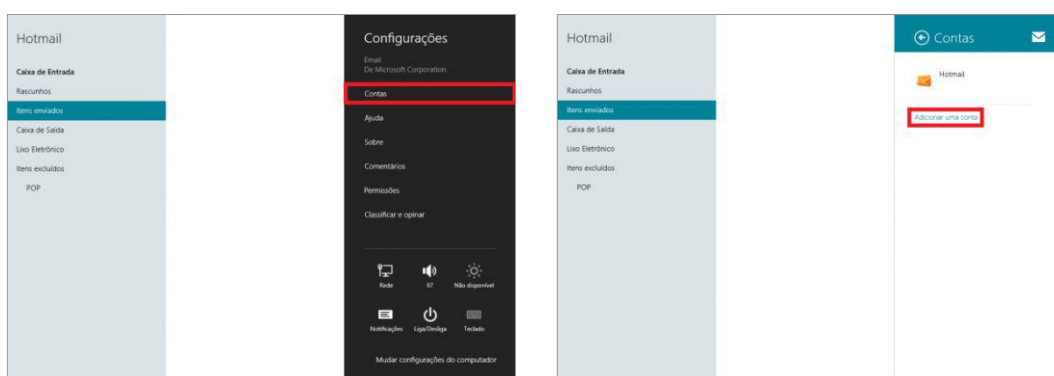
Hotmail

Caixa de Entrada
Rascunhos
Itens enviados
Caixa de Saída
Lixo Eletrônico
Itens excluídos
POP

Configurações

Email
De Microsoft Corporation

Contas
Ajuda
Sobre
Comentários
Permissões
Classificar e opinar

Rede
67
Não disponível
Notificações
Liga/Desliga
Teclado

Mudar configurações do computador

Hotmail

Caixa de Entrada
Rascunhos
Itens enviados
Caixa de Saída
Lixo Eletrônico
Itens excluídos
POP

Contas

Hotmail

Adicionar uma conta